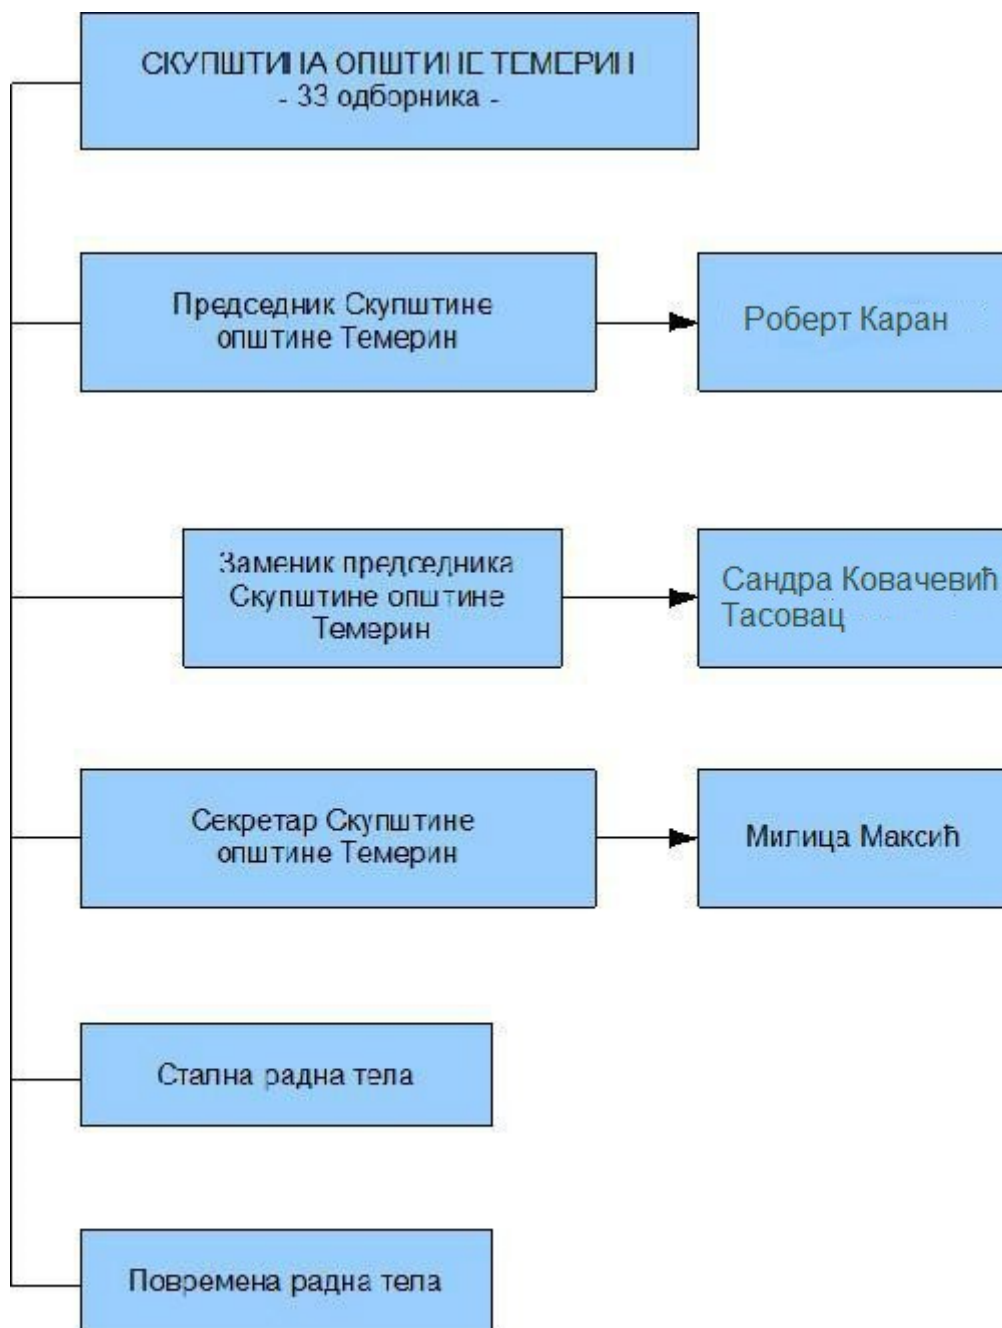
СКУПШТИНА ОПШТИНЕ ТЕМЕРИН
- 33 одборника -

Председник Скупштине општине Темерин

Роберт Каран

Заменик председника Скупштине општине Темерин

Сандра Ковачевић Тасовац

Секретар Скупштине општине Темерин

Милица Максић

Стална радна тела

Повремена радна тела